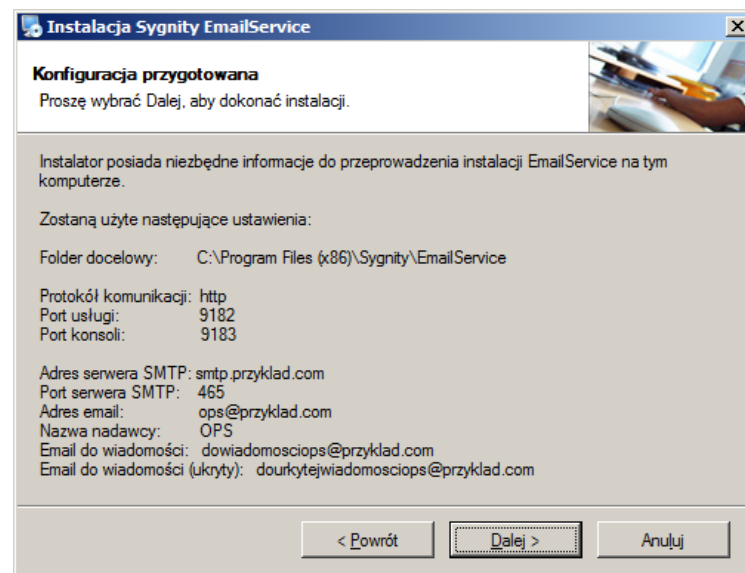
Instalacja Sygnity EmailService

Konfiguracja przygotowana
Proszę wybrać Dalej, aby dokonać instalacji.

Instalator posiada niezbędne informacje do przeprowadzenia instalacji EmailService na tym komputerze.

Zostaną użyte następujące ustawienia:

Folder docelowy: C:\Program Files (x86)\Sygnity\EmailService

Protokół komunikacji: http
Port usługi: 9182
Port konsoli: 9183

Adres serwera SMTP: smtp.przyklad.com
Port serwera SMTP: 465
Adres email: ops@przyklad.com
Nazwa nadawcy: OPS
Email do wiadomości: dowiadomosciops@przyklad.com
Email do wiadomości (ukryty): dourkytejwiadomosciops@przyklad.com

< Powrót Dalej > Anuluj